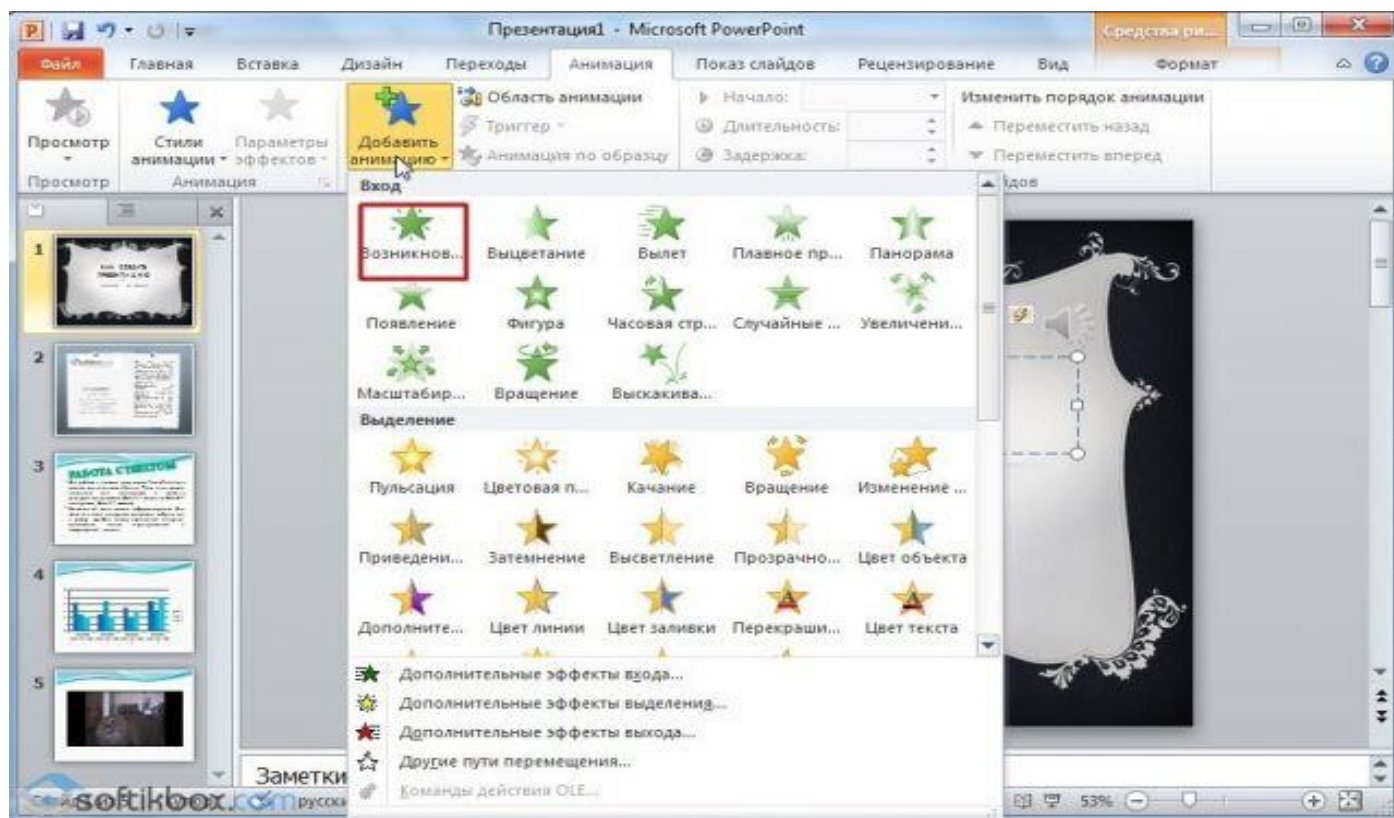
Презентация1 - Microsoft PowerPoint
Средства ри...
Файл Главная Вставка Дизайн Переходы Анимация Показ слайдов Рецензирование Вид Формат

Просмотр
Стили анимации
Параметры эффектов
Добавить анимацию
Область анимации
Триггер
Анимация по образцу
Начало:
Длительность:
Задержка:
Изменить порядок анимации
Переместить назад
Переместить вперед
Просмотр Анимация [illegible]дов

Вход
Возникнов... Выцветание Вылет Плавное пр... Панорама
Появление Фигура Часовая стр... Случайные ... Увеличени...
Масштабир... Вращение Выскакива...
Выделение
Пульсация Цветовая п... Качание Вращение Изменение ...
Приведени... Затемнение Высветление Прозрачно... Цвет объекта
Дополните... Цвет линии Цвет заливки Перекраши... Цвет текста
Дополнительные эффекты входа...
Дополнительные эффекты выделения...
Дополнительные эффекты выхода...
Другие пути перемещения...
Команды действия OLE...

1
2
3 РАБОТА С ТЕКСТОМ
4
5

Заметки
softikbox.com русск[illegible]
53%